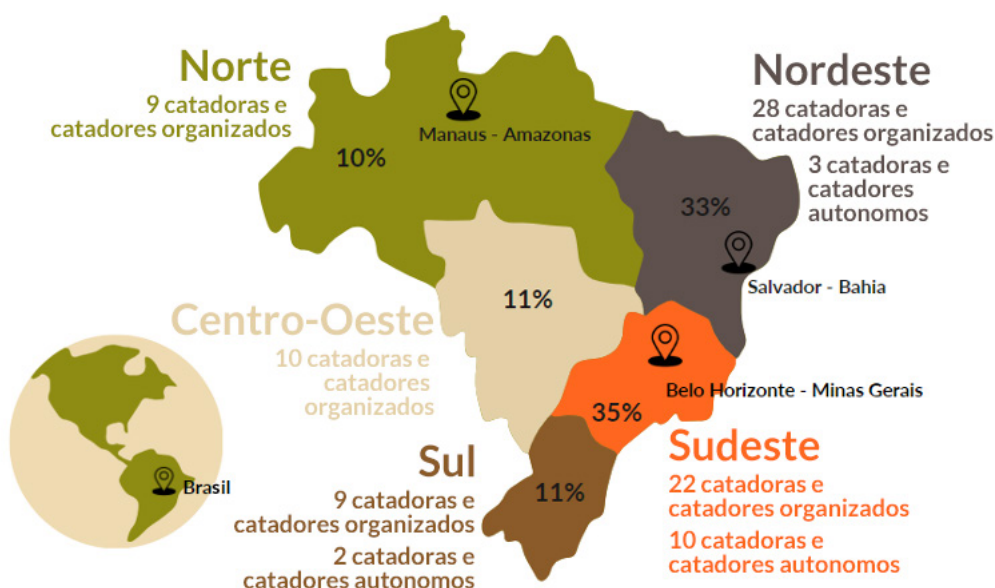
Norte
9 catadoras e catadores organizados

Manaus - Amazonas

10%

Nordeste
28 catadoras e catadores organizados

3 catadoras e catadores autonomos

33%

Salvador - Bahia

11%

Centro-Oeste
10 catadoras e catadores organizados

Belo Horizonte - Minas Gerais

35%

Brasil

Sul
9 catadoras e catadores organizados

2 catadoras e catadores autonomos

11%

Sudeste
22 catadoras e catadores organizados

10 catadoras e catadores autonomos